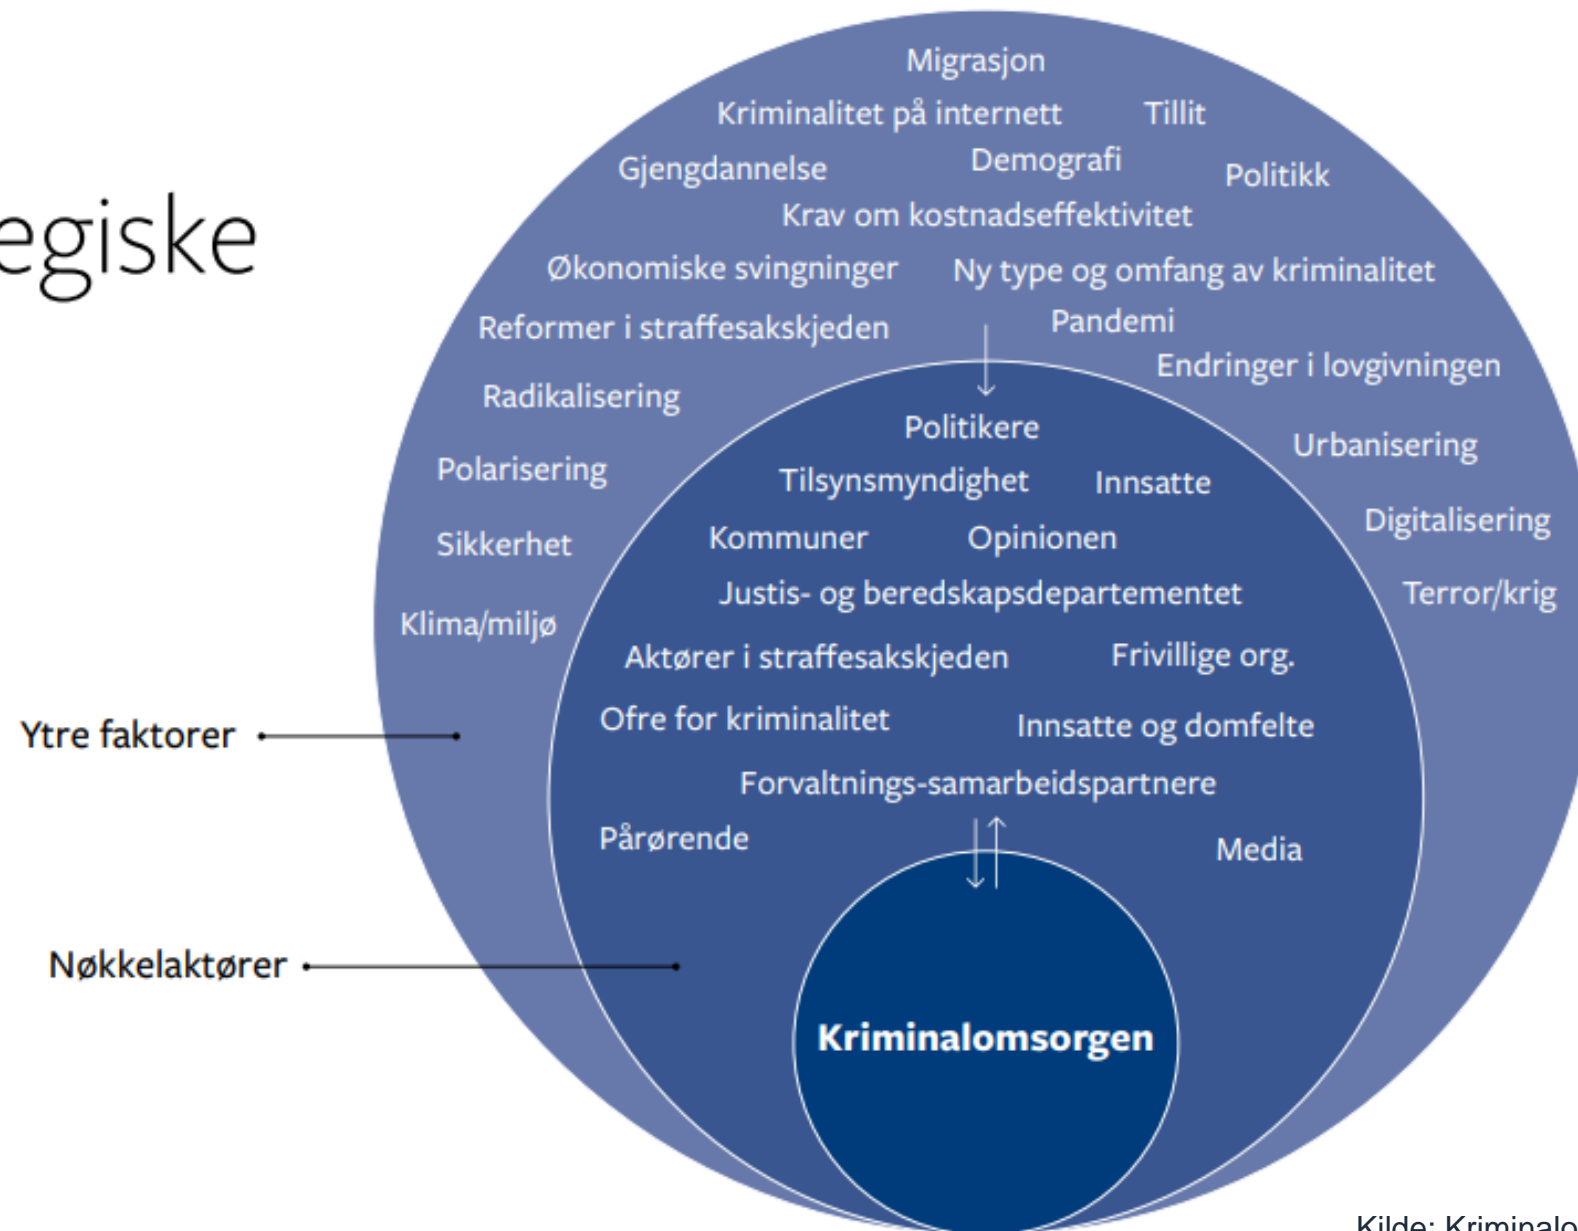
egiske

Migrasjon
Kriminalitet på internett
Tillit
Gjengdannelse
Demografi
Politikk
Krav om kostnadseffektivitet
Økonomiske svingninger
Ny type og omfang av kriminalitet
Reformer i straffesakskjeden
Pandemi
Endringer i lovgivningen
Radikalisering
Urbanisering
Polarisering
Digitalisering
Sikkerhet
Terror/krig
Klima/miljø

Politikere
Tilsynsmyndighet
Innsatte
Kommuner
Opinionen
Justis- og beredskapsdepartementet
Aktører i straffesakskjeden
Frivillige org.
Ofre for kriminalitet
Innsatte og domfelte
Forvaltnings-samarbeidspartnere
Pårørende
Media

Kriminalomsorgen

Ytre faktorer
Nøkkelaktører

Kilde: Kriminalo